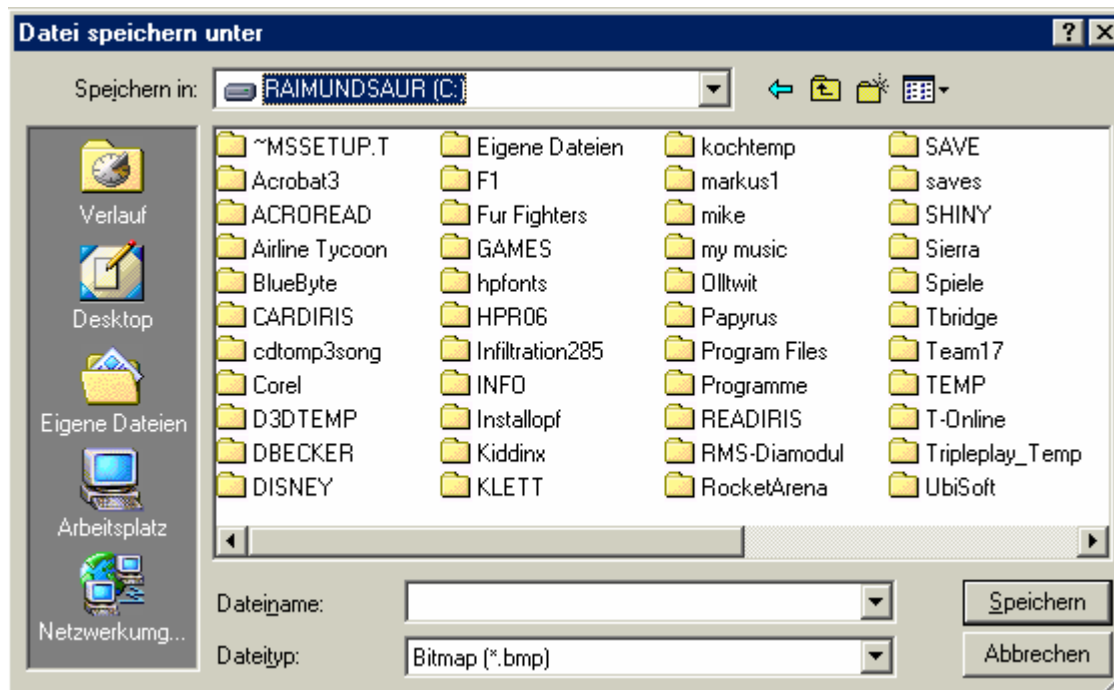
Datei speichern unter

?

Speichern in: RAIMUNDSAUR (C:)

Verlauf

Desktop

Eigene Dateien

Arbeitsplatz

Netzwerkumg...

~MSSETUP.T
Acrobat3
ACROREAD
Airline Tycoon
BlueByte
CARDIRIS
cdtomp3song
Corel
D3DTEMP
DBECKER
DISNEY

Eigene Dateien
F1
Fur Fighters
GAMES
hpfonts
HPR06
Infiltration285
INFO
Installopf
Kiddinx
KLETT

kochtemp
markus1
mike
my music
Olltwit
Papyrus
Program Files
Programme
READIRIS
RMS-Diamodul
RocketArena

SAVE
saves
SHINY
Sierra
Spiele
Tbridge
Team17
TEMP
T-Online
Tripleplay_Temp
UbiSoft

Dateiname:

Dateityp: Bitmap (*.bmp)

Speichern

Abbrechen